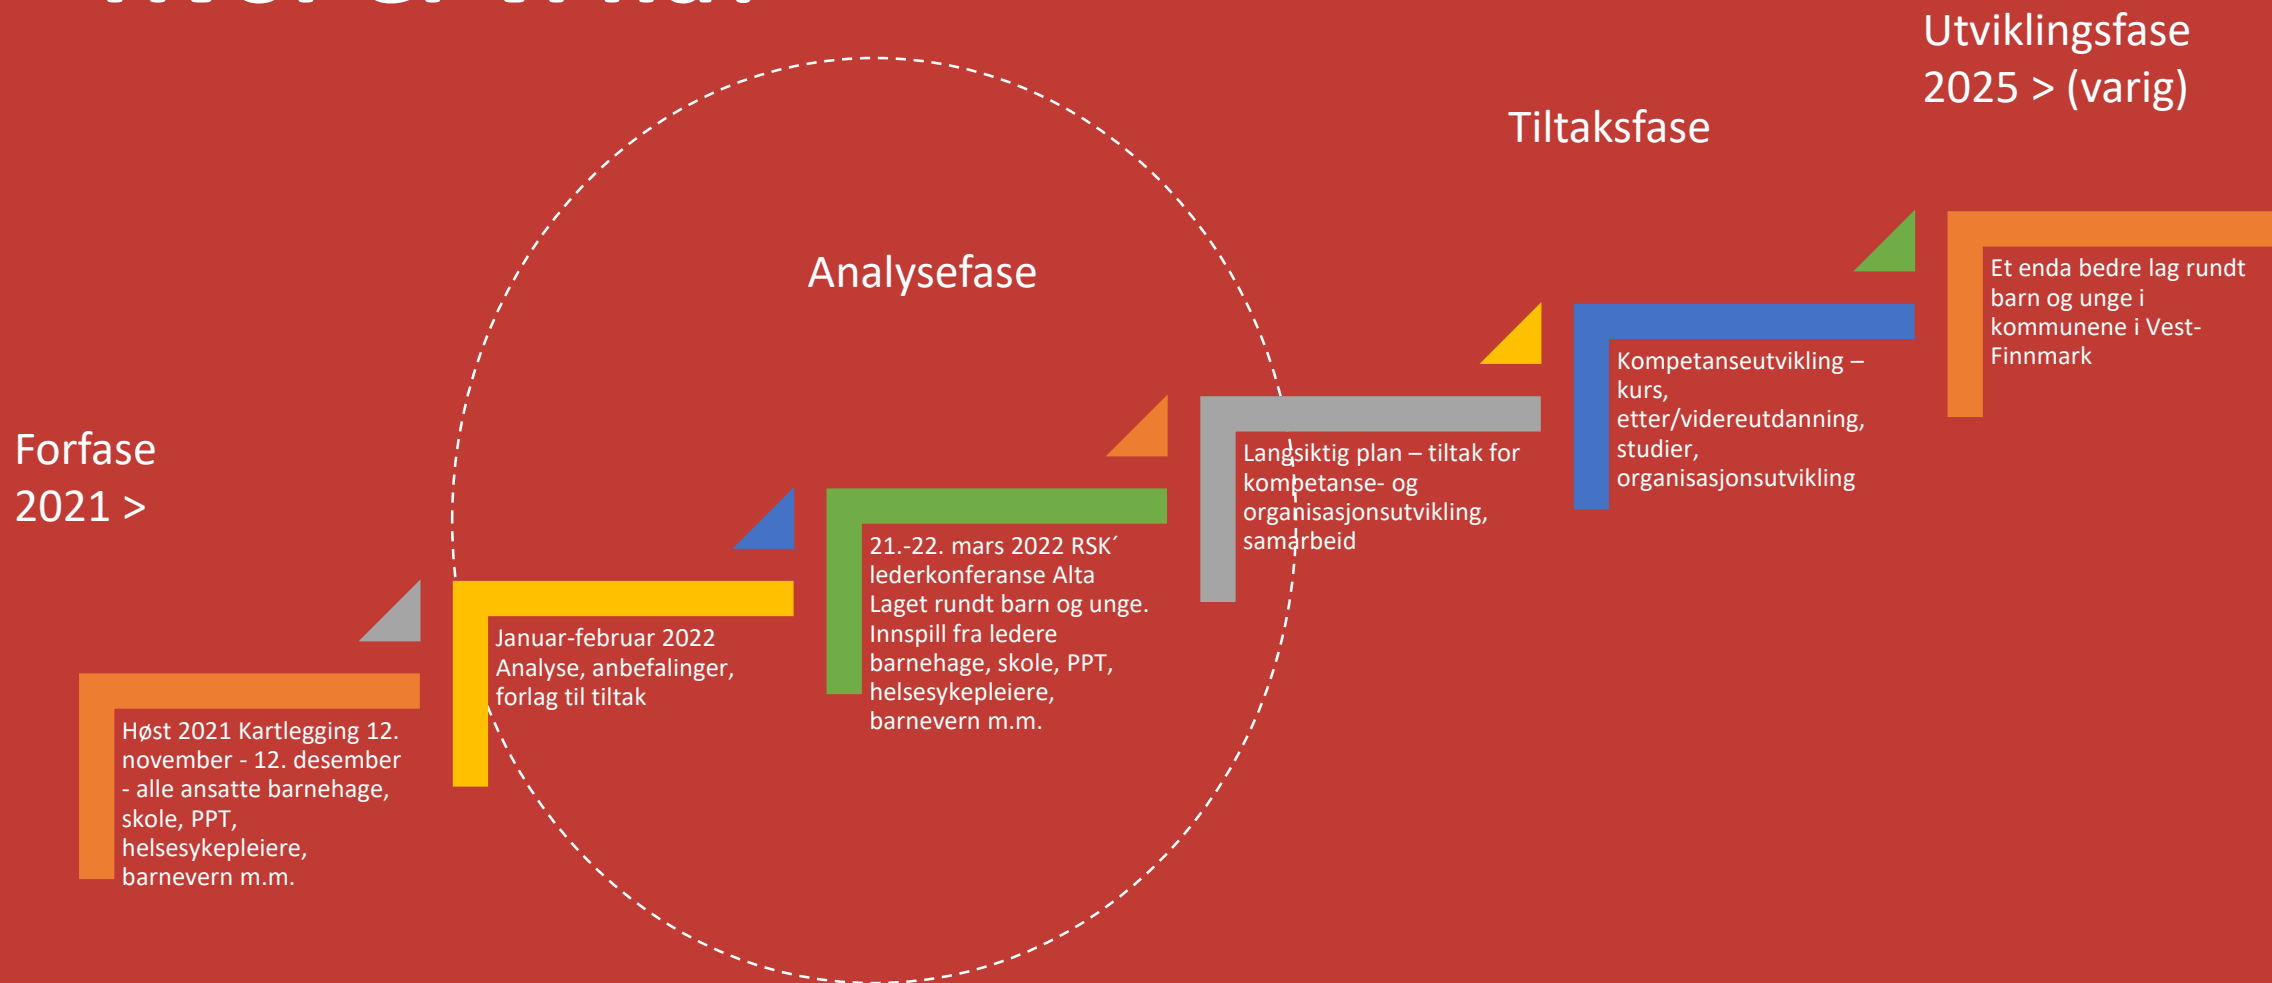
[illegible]

Utviklingsfase 2025 > (varig)

Tiltaksfase

Analysefase

Forfase 2021 >

Høst 2021 Kartlegging 12. november - 12. desember - alle ansatte barnehage, skole, PPT, helsesykepleiere, barnevern m.m.

Januar-februar 2022 Analyse, anbefalinger, forlag til tiltak

21.-22. mars 2022 RSK´ lederkonferanse Alta Laget rundt barn og unge. Innspill fra ledere barnehage, skole, PPT, helsesykepleiere, barnevern m.m.

Langsiktig plan – tiltak for kompetanse- og organisasjonsutvikling, samarbeid

Kompetanseutvikling – kurs, etter/videreutdanning, studier, organisasjonsutvikling

Et enda bedre lag rundt barn og unge i kommunene i Vest-Finnmark